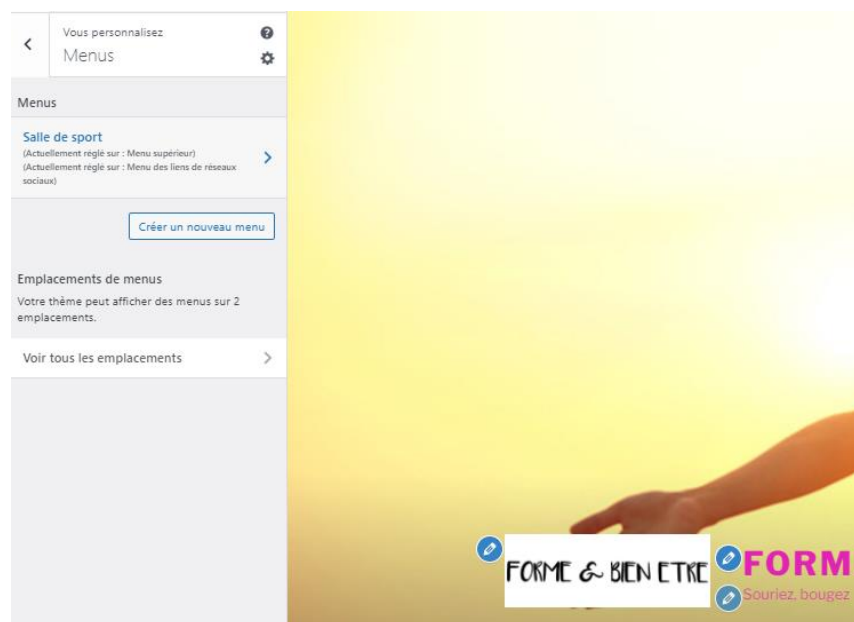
Vous personnalisez
Menus

Menus

Salle de sport
(Actuellement réglé sur : Menu supérieur)
(Actuellement réglé sur : Menu des liens de réseaux sociaux)

Créer un nouveau menu

Emplacements de menus
Votre thème peut afficher des menus sur 2 emplacements.

Voir tous les emplacements

FORME & BIEN ETRE

FORM

Souriez, bougez